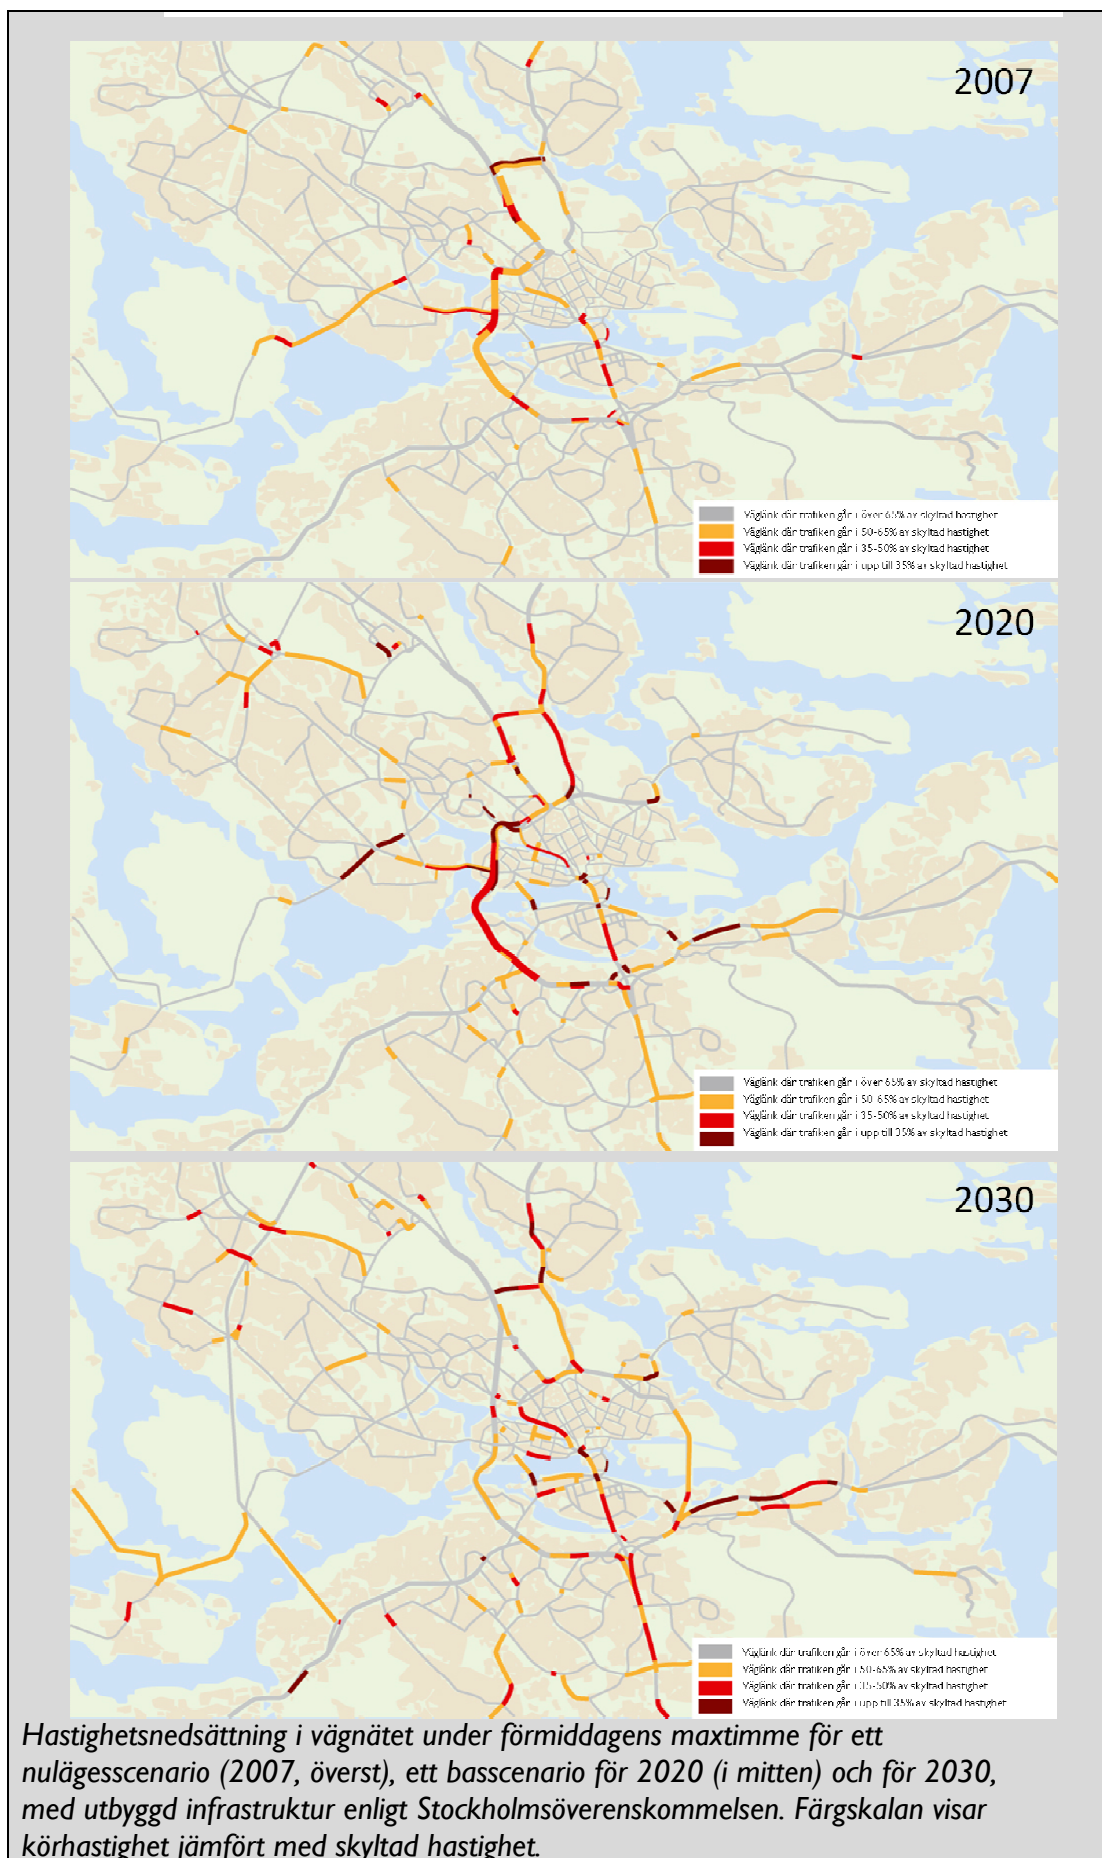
2007

Väglänk där trafiken går i över 65% av skyltad hastighet
Väglänk där trafiken går i 50-65% av skyltad hastighet
Väglänk där trafiken går i 35-50% av skyltad hastighet
Väglänk där trafiken går i upp till 35% av skyltad hastighet

2020

Väglänk där trafiken går i över 65% av skyltad hastighet
Väglänk där trafiken går i 50-65% av skyltad hastighet
Väglänk där trafiken går i 35-50% av skyltad hastighet
Väglänk där trafiken går i upp till 35% av skyltad hastighet

2030

Väglänk där trafiken går i över 65% av skyltad hastighet
Väglänk där trafiken går i 50-65% av skyltad hastighet
Väglänk där trafiken går i 35-50% av skyltad hastighet
Väglänk där trafiken går i upp till 35% av skyltad hastighet

Hastighetsnedsättning i vägnätet under förmiddagens maxtimme för ett nulägesscenario (2007, överst), ett basscenario för 2020 (i mitten) och för 2030, med utbyggd infrastruktur enligt Stockholmsöverenskommelsen. Färgskalan visar körhastighet jämfört med skyltad hastighet.